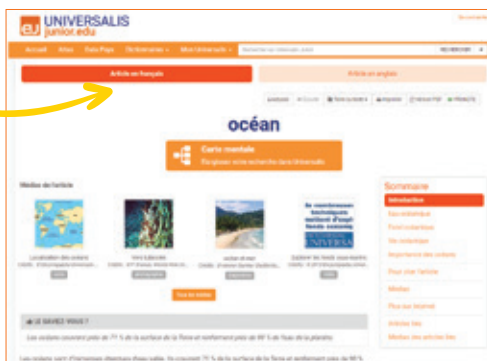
UNIVERSALIS
junior.edu

Accueil Atlas Data Pays Dictionnaires Mon Universalis

Article en français

Article en anglais

océan

Carte mentale
Élargissez votre recherche dans Universalis

Médias de l'article

Sommaire

Introduction

Vue d'ensemble

Fond océanique

Vie océanique

Importance des océans

Pour citer l'article

Médias

Plus qu'Internet

Articles liés

Médias des articles liés

LE SAVIEZ-VOUS ?

Les océans couvrent près de 71 % de la surface de la Terre et renferment près de 97 % de l'eau de la planète.